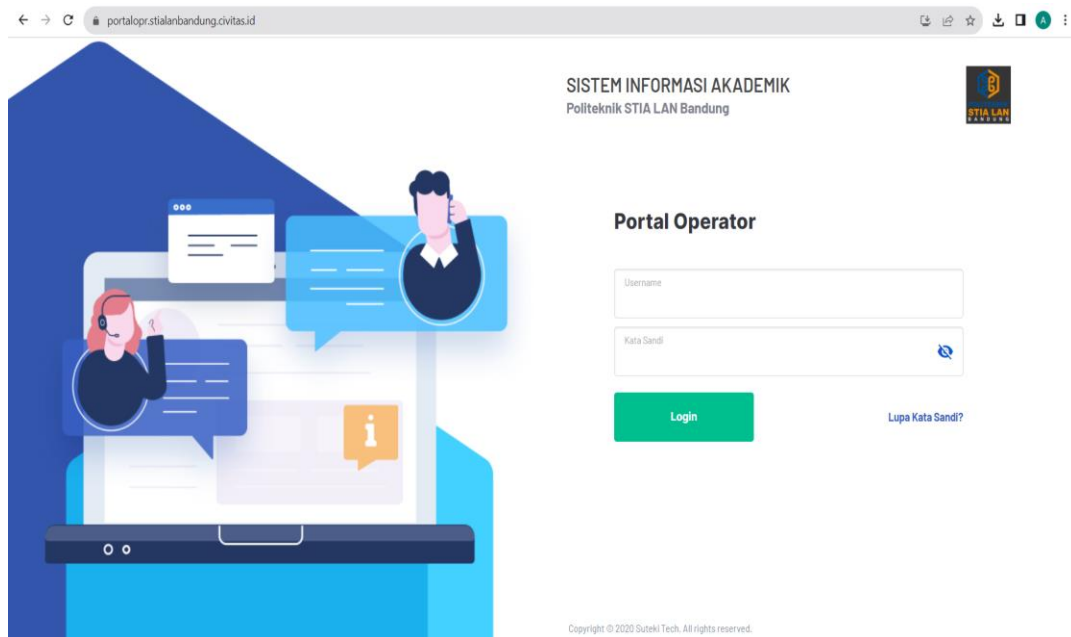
portalopr.stialanbandung.civitas.id

A

SISTEM INFORMASI AKADEMIK
Politeknik STIA LAN Bandung

STIA LAN
BANDUNG

Portal Operator

Username

Kata Sandi

Login

Lupa Kata Sandi?

Copyright © 2020 Suteki Tech. All rights reserved.